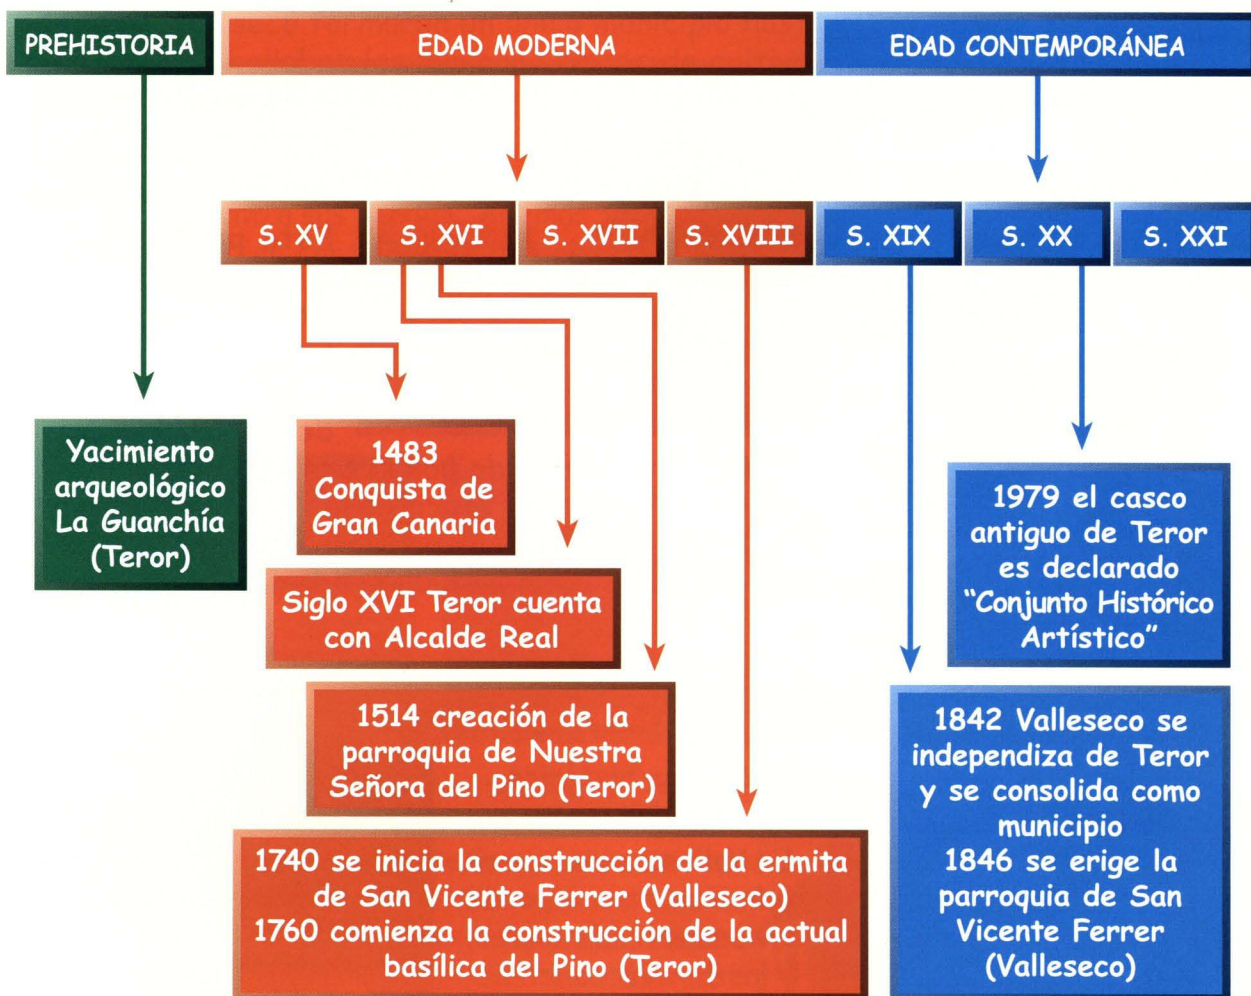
PREHISTORIA

EDAD MODERNA

EDAD CONTEMPORÁNEA

S. XV

S. XVI

S. XVII

S. XVIII

S. XIX

S. XX

S. XXI

Yacimiento arqueológico La Guanchía (Teror)

1483 Conquista de Gran Canaria

Siglo XVI Teror cuenta con Alcalde Real

1514 creación de la parroquia de Nuestra Señora del Pino (Teror)

1740 se inicia la construcción de la ermita de San Vicente Ferrer (Valleseco)
1760 comienza la construcción de la actual basílica del Pino (Teror)

1979 el casco antiguo de Teror es declarado "Conjunto Histórico Artístico"

1842 Valleseco se independiza de Teror y se consolida como municipio
1846 se erige la parroquia de San Vicente Ferrer (Valleseco)